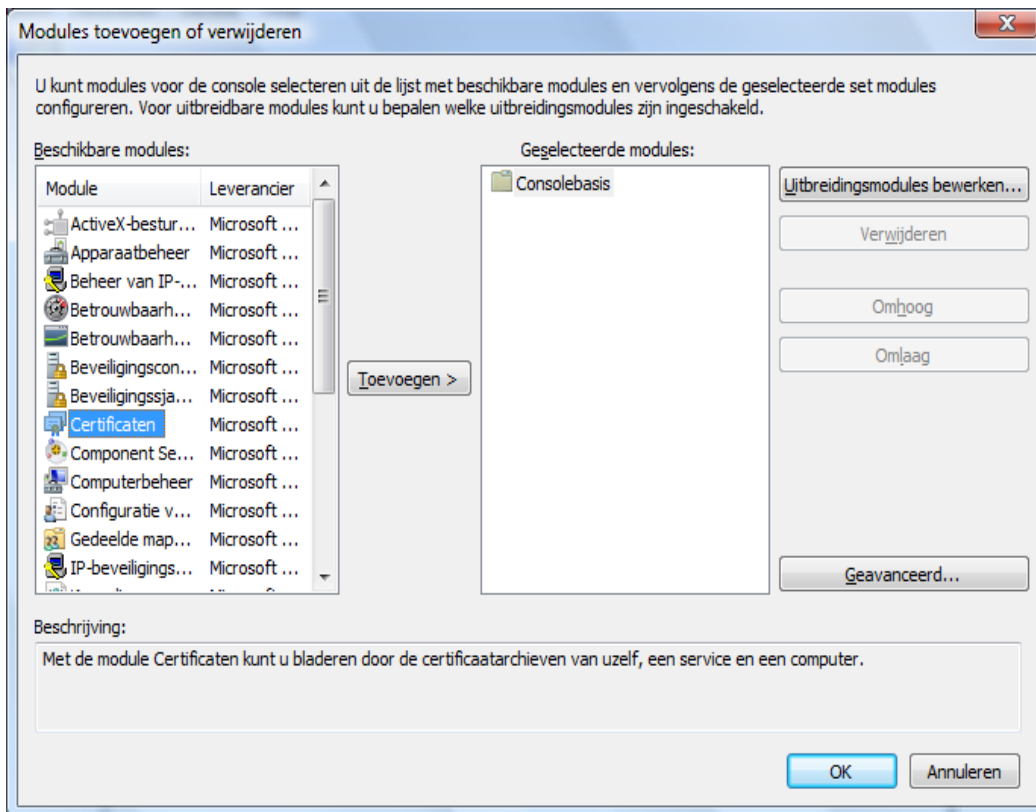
Modules toevoegen of verwijderen

U kunt modules voor de console selecteren uit de lijst met beschikbare modules en vervolgens de geselecteerde set modules configureren. Voor uitbreidbare modules kunt u bepalen welke uitbreidingsmodules zijn ingeschakeld.

Beschikbare modules:

| Module | Leverancier |
|---|---|
| ActiveX-bestur... | Microsoft ... |
| Apparaatbeheer | Microsoft ... |
| Beheer van IP-... | Microsoft ... |
| Betrouwbaarh... | Microsoft ... |
| Betrouwbaarh... | Microsoft ... |
| Beveiligingscon... | Microsoft ... |
| Beveiligingssja... | Microsoft ... |
| Certificaten | Microsoft ... |
| Component Se... | Microsoft ... |
| Computerbeheer | Microsoft ... |
| Configuratie v... | Microsoft ... |
| Gedeelde map... | Microsoft ... |
| IP-beveiligings... | Microsoft ... |

Toevoegen >

Geselecteerde modules:

Consolebasis

Uitbreidingsmodules bewerken...

Verwijderen

Omhoog

Omlaag

Geavanceerd...

Beschrijving:

Met de module Certificaten kunt u bladeren door de certificaatarchieven van uzelf, een service en een computer.

OK

Annuleren